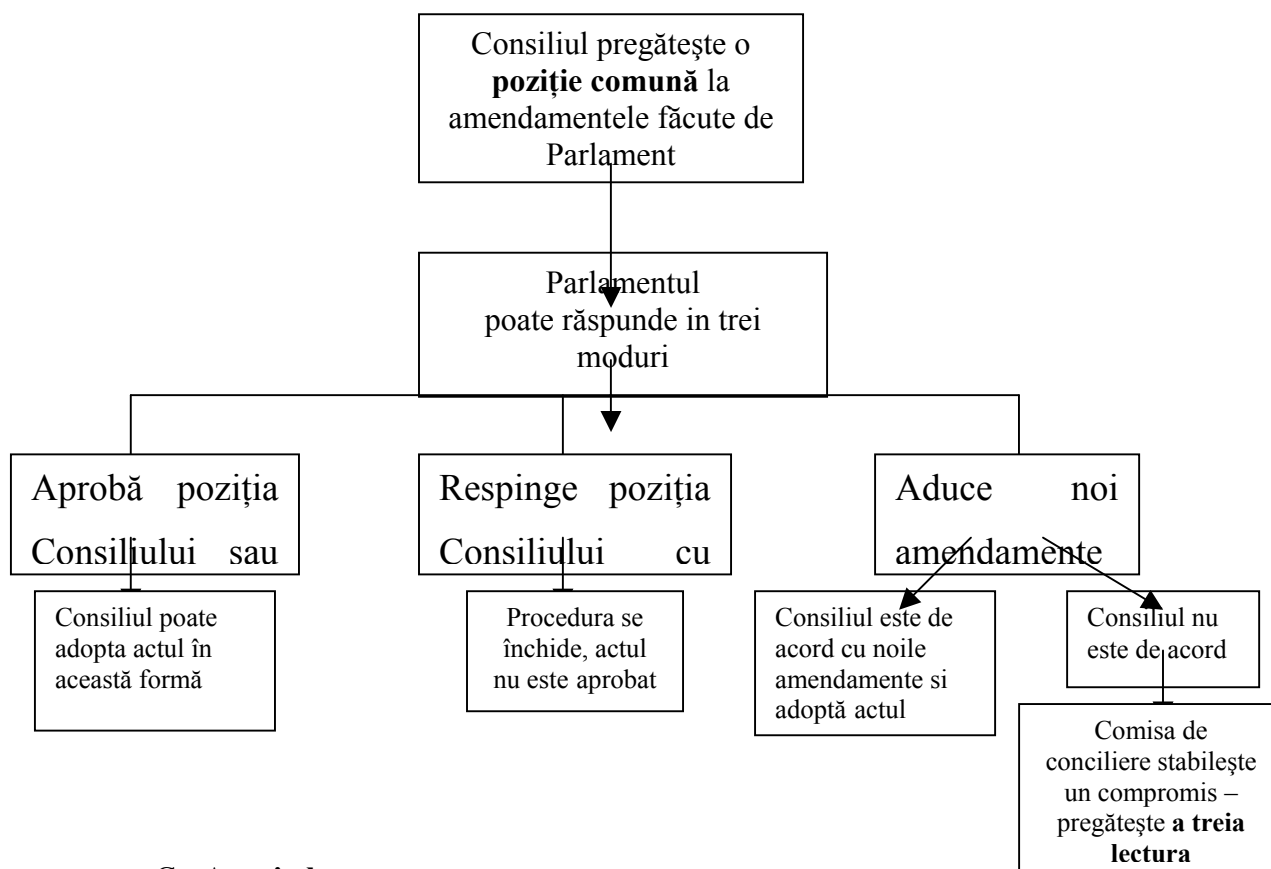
Consiliul pregăteşte o **poziţie comună** la amendamentele făcute de Parlament

Parlamentul poate răspunde in trei moduri

Aprobă poziția Consiliului sau

Respinge poziția Consiliului cu

Aduce noi amendamente

Consiliul poate adopta actul în această formă

Procedura se închide, actul nu este aprobat

Consiliul este de acord cu noile amendamente si adoptă actul

Consiliul nu este de acord

Comisa de conciliere stabileşte un compromis – pregăteşte **a treia lectura**

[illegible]